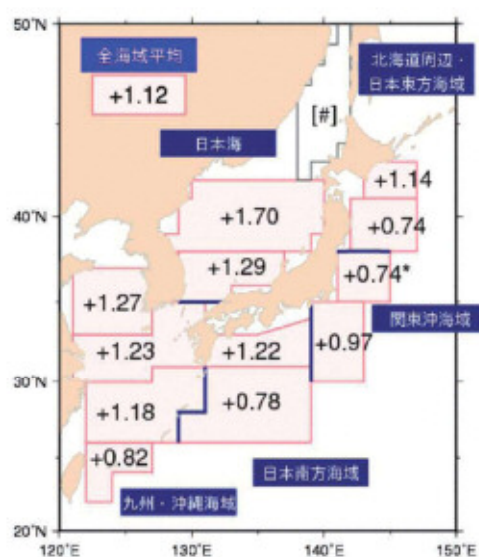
50°N

全海域平均

+1.12

北海道周辺・日本東方海域

[#]

日本海

+1.14

+1.70

40°N

+0.74

+1.29

+0.74*

+1.27

関東沖海域

+0.97

+1.23

+1.22

30°N

+1.18

+0.78

+0.82

日本南方海域

九州・沖縄海域

20°N

120°E

130°E

140°E

150°E